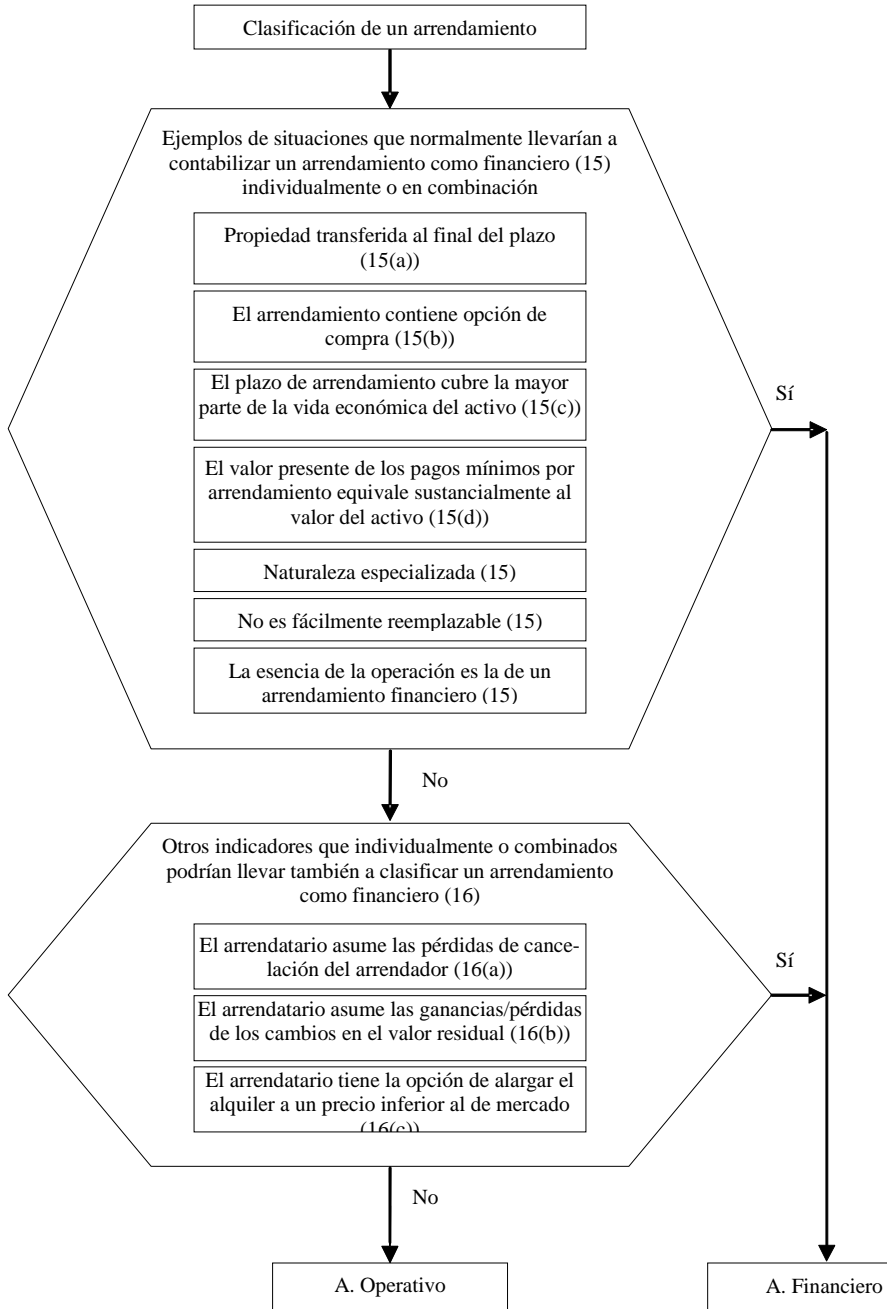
Clasificación de un arrendamiento

Ejemplos de situaciones que normalmente llevarían a contabilizar un arrendamiento como financiero (15) individualmente o en combinación

Propiedad transferida al final del plazo (15(a))

El arrendamiento contiene opción de compra (15(b))

El plazo de arrendamiento cubre la mayor parte de la vida económica del activo (15(c))

El valor presente de los pagos mínimos por arrendamiento equivale sustancialmente al valor del activo (15(d))

Naturaleza especializada (15)

No es fácilmente reemplazable (15)

La esencia de la operación es la de un arrendamiento financiero (15)

Sí

No

Otros indicadores que individualmente o combinados podrían llevar también a clasificar un arrendamiento como financiero (16)

El arrendatario asume las pérdidas de cancelación del arrendador (16(a))

El arrendatario asume las ganancias/pérdidas de los cambios en el valor residual (16(b))

El arrendatario tiene la opción de alargar el alquiler a un precio inferior al de mercado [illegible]

Sí

No

A. Operativo

A. Financiero